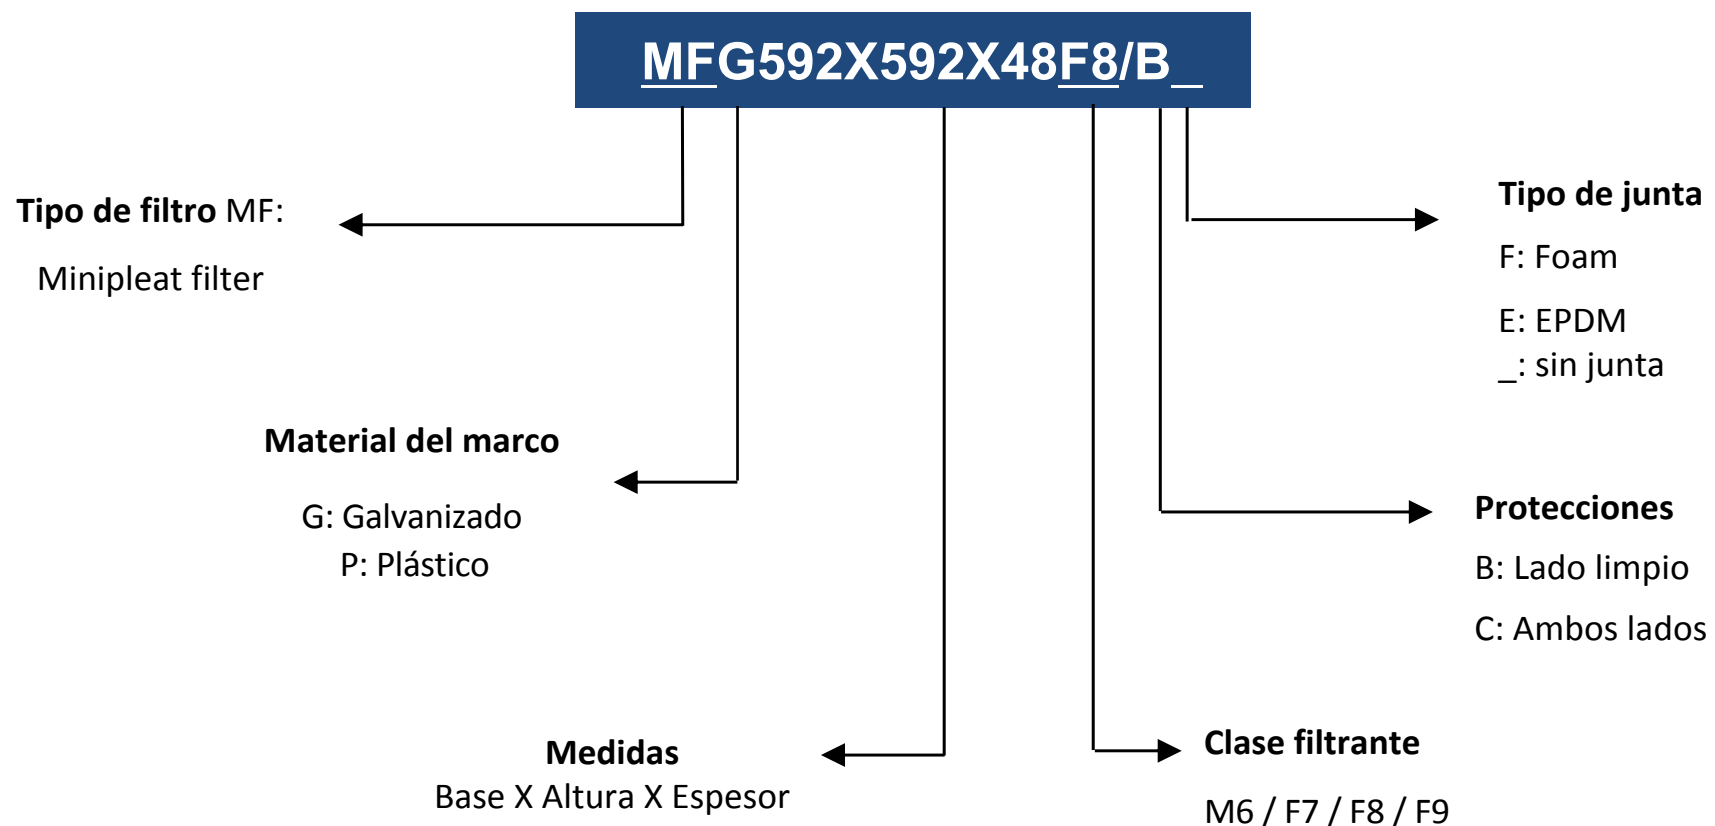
MFG592X592X48F8/B_

Tipo de filtro MF:

Minipleat filter

Material del marco

G: Galvanizado

P: Plástico

Medidas

Base X Altura X Espesor

Clase filtrante

M6 / F7 / F8 / F9

Protecciones

B: Lado limpio

C: Ambos lados

Tipo de junta

F: Foam

E: EPDM

_: sin junta